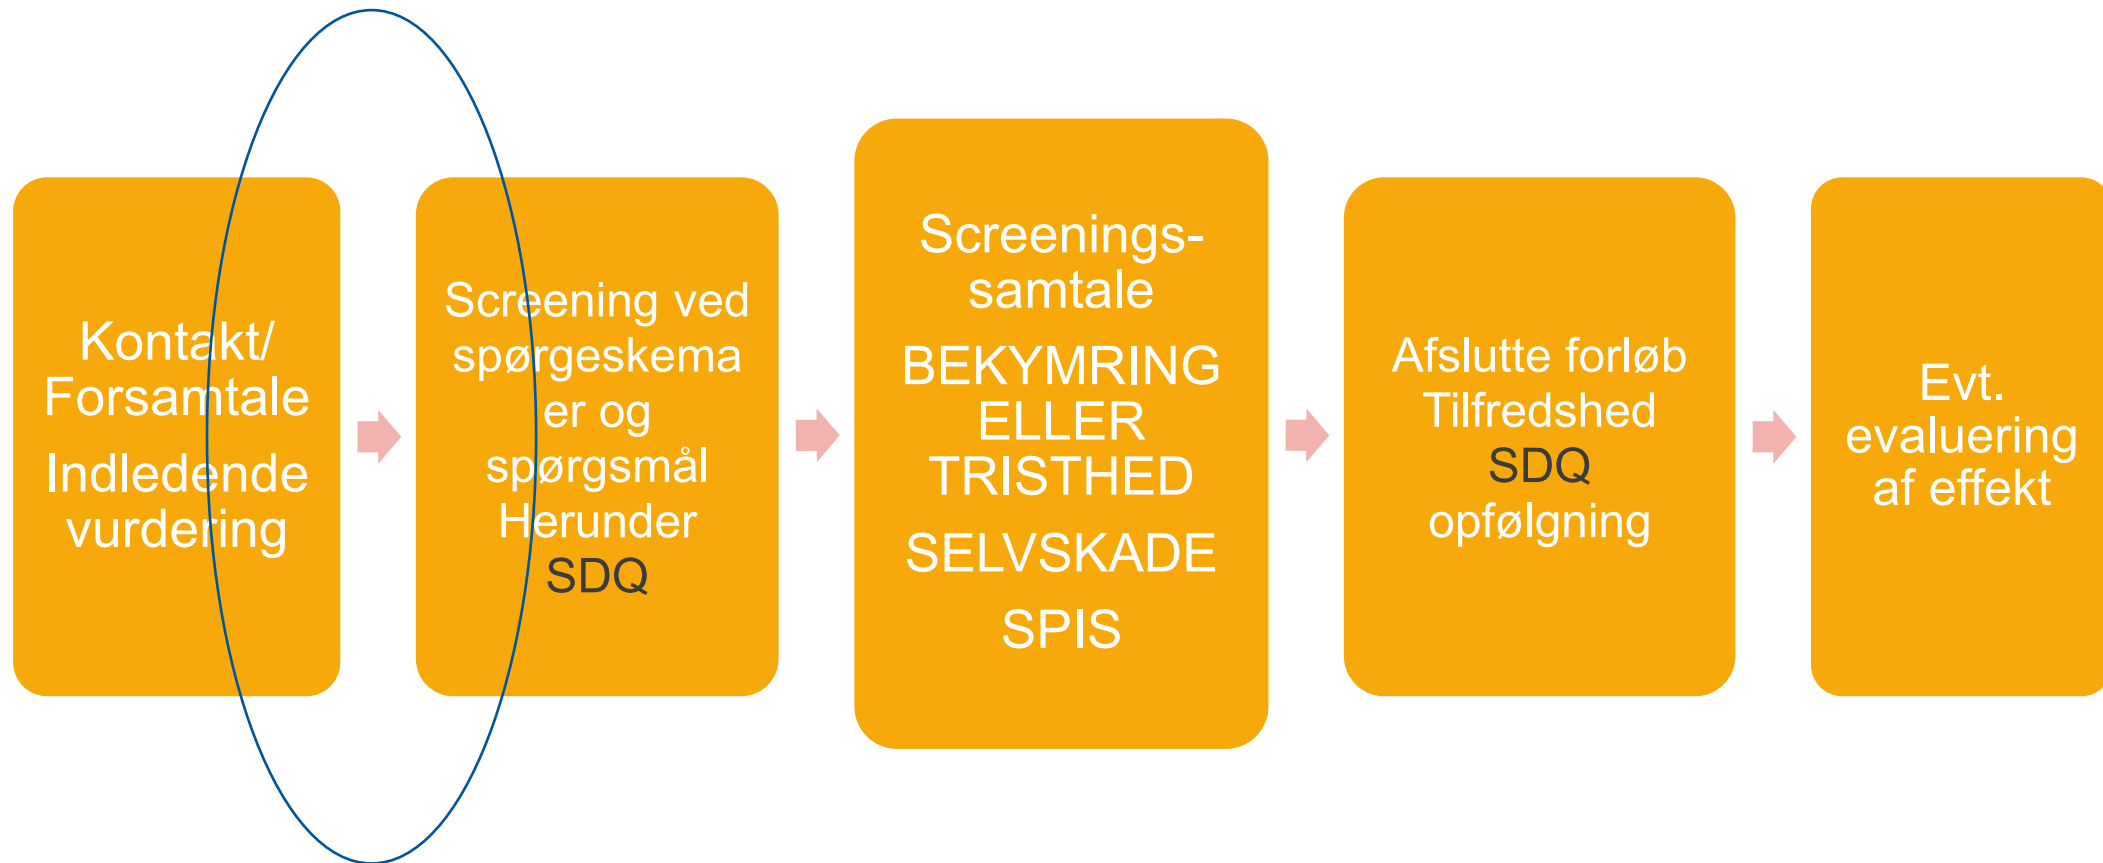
Kontakt/ Forsamtale

Indledende vurdering

Screening ved spørgeskemaer og spørgsmål Herunder SDQ

Screenings-samtale

BEKYMRING ELLER TRISTHED

SELVSKADE

SPIS

Afslutte forløb Tilfredshed SDQ opfølgning

Evt. evaluering af effekt